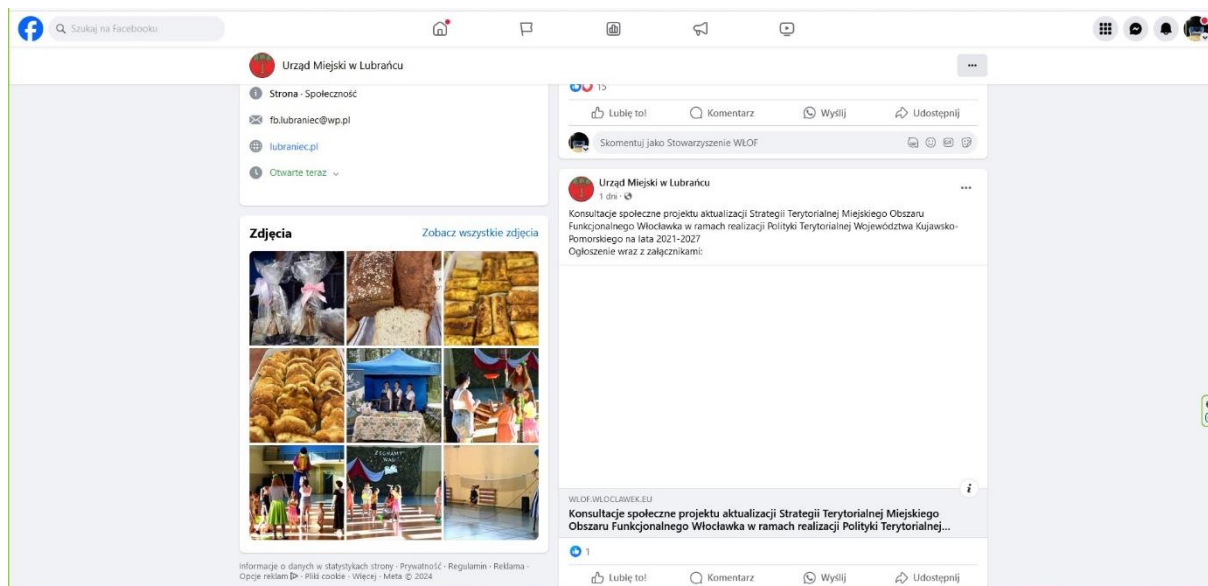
Szukaj na Facebooku

Urząd Miejski w Lubrańcu

...

Strona · Społeczność

fb.lubraniec@wp.pl

lubraniec.pl

Otwarte teraz

Zdjęcia

Zobacz wszystkie zdjęcia

Informacje o danych w statystykach strony · Prywatność · Regulamin · Reklama · Opcje reklam · Pliki cookie · Więcej · Meta © 2024

15

Lubię to!

Komentarz

Wyślij

Udostępnij

Skomentuj jako Stowarzyszenie WŁOF

Urząd Miejski w Lubrańcu
1 dni ·

...

Konsultacje społeczne projektu aktualizacji Strategii Terytorialnej Miejskiego Obszaru Funkcjonalnego Włocławka w ramach realizacji Polityki Terytorialnej Województwa Kujawsko-Pomorskiego na lata 2021-2027
Ogłoszenie wraz z załącznikami:

WLOF.WLOCLAWEK.EU
Konsultacje społeczne projektu aktualizacji Strategii Terytorialnej Miejskiego Obszaru Funkcjonalnego Włocławka w ramach realizacji Polityki Terytorialnej...

1

Lubię to!

Komentarz

Wyślij

Udostępnij